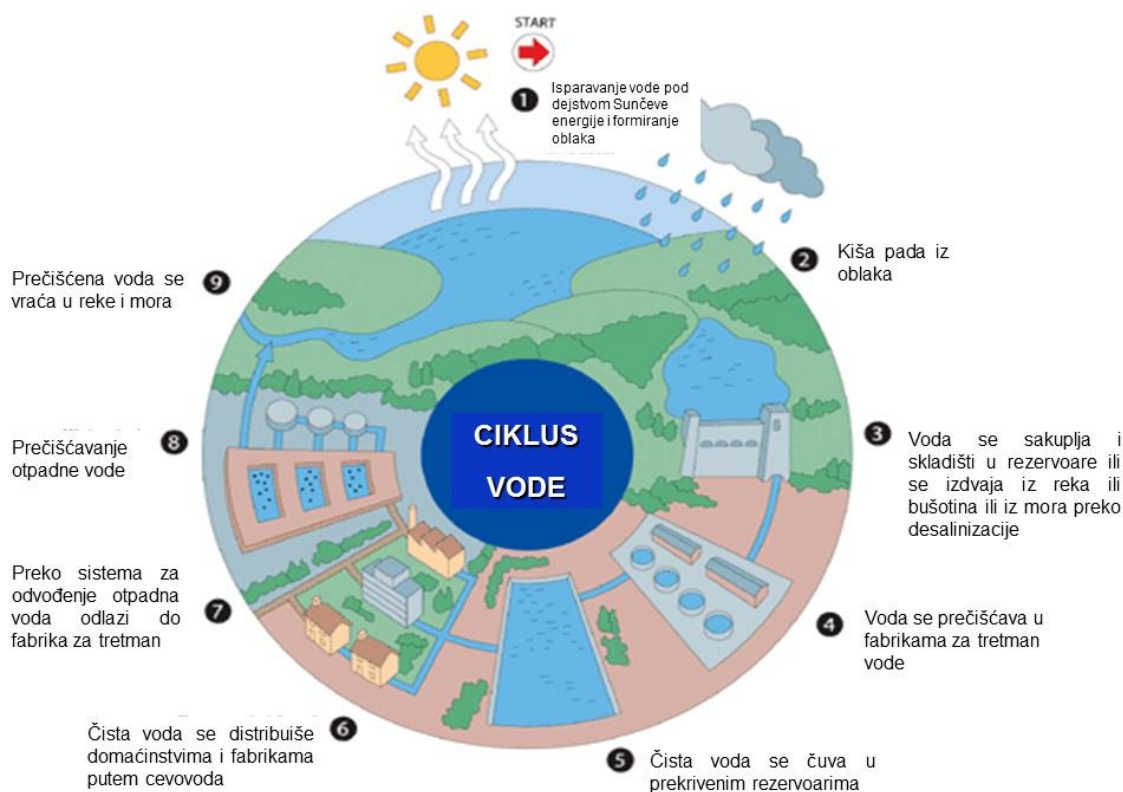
START

1 Isparavanje vode pod dejstvom Sunčeve energije i formiranje oblaka

2 Kiša pada iz oblaka

3 Voda se sakuplja i skladišti u rezervoare ili se izdvaja iz reka ili bušotina ili iz mora preko desalinizacije

4 Voda se prečišćava u fabrikama za tretman vode

5 Čista voda se čuva u prekrivenim rezervoarima

6 Čista voda se distribuiše domaćinstvima i fabrikama putem cevovoda

7 Preko sistema za odvođenje otpadna voda odlazi do fabrika za tretman

8 Prečišćavanje otpadne vode

9 Prečišćena voda se vraća u reke i mora

CIKLUS VODE